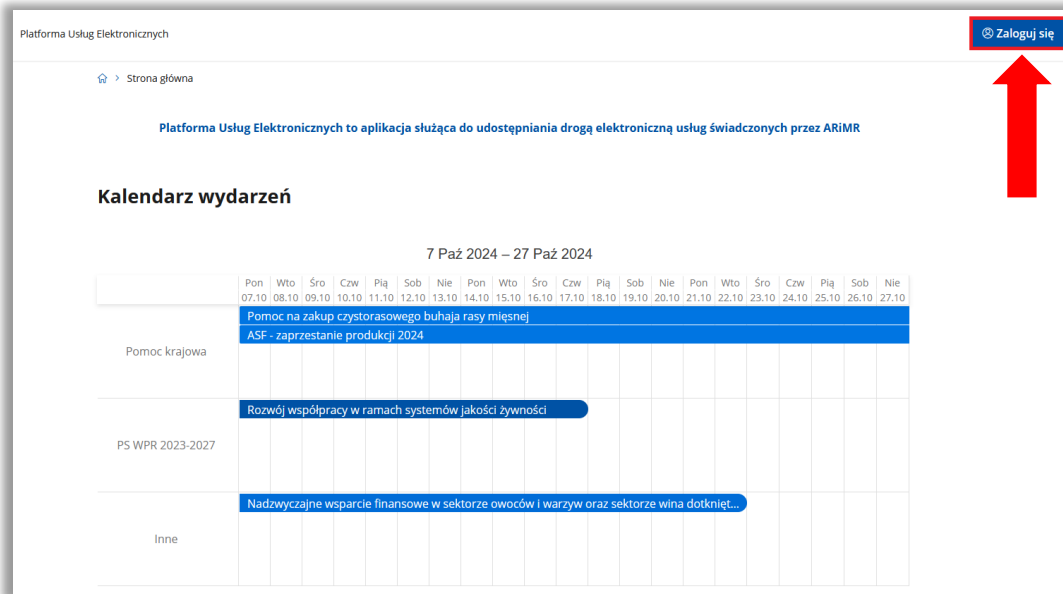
Platforma Usług Elektronicznych

Zaloguj się

Strona główna

Platforma Usług Elektronicznych to aplikacja służąca do udostępniania drogą elektroniczną usług świadczonych przez ARiMR

Kalendarz wydarzeń

7 Paź 2024 – 27 Paź 2024

| | Pon 07.10 | Wto 08.10 | Śro 09.10 | Czw 10.10 | Pią 11.10 | Sob 12.10 | Nie 13.10 | Pon 14.10 | Wto 15.10 | Śro 16.10 | Czw 17.10 | Pią 18.10 | Sob 19.10 | Nie 20.10 | Pon 21.10 | Wto 22.10 | Śro 23.10 | Czw 24.10 | Pią 25.10 | Sob 26.10 | Nie 27.10 |
|---|---|---|---|---|---|---|---|---|---|---|---|---|---|---|---|---|---|---|---|---|---|
| Pomoc krajowa | Pomoc na zakup czystorasowego buhaja rasy mięsnej; ASF - zaprzestanie produkcji 2024 | | | | | | | | | | | | | | | | | | | | |
| PS WPR 2023-2027 | Rozwój współpracy w ramach systemów jakości żywności | | | | | | | | | | | | | | | | | | | | |
| Inne | Nadzwyczajne wsparcie finansowe w sektorze owoców i warzyw oraz sektorze wina dotknięt... | | | | | | | | | | | | | | | | | | | | |